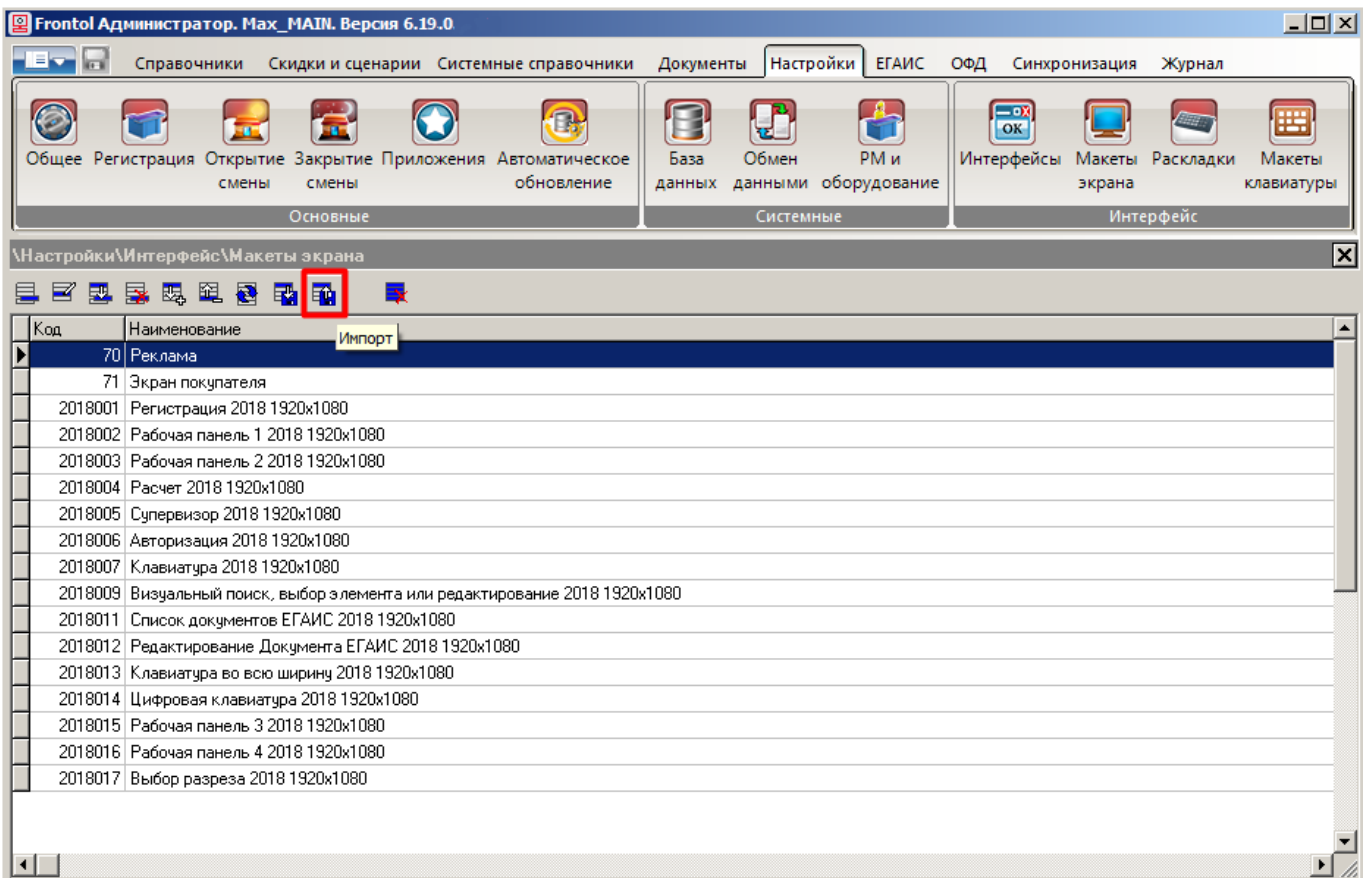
Frontol Администратор. Max_MAIN. Версия 6.19.0

Справочники Скидки и сценарии Системные справочники Документы Настройки ЕГАИС ОФД Синхронизация Журнал

Общее Регистрация Открытие смены Закрытие смены Приложения Автоматическое обновление
Основные

База данных Обмен данными РМ и оборудование
Системные

Интерфейсы Макеты экрана Раскладки Макеты клавиатуры
Интерфейс

\Настройки\Интерфейс\Макеты экрана

Импорт

| Код | Наименование |
|---|---|
| 70 | Реклама |
| 71 | Экран покупателя |
| 2018001 | Регистрация 2018 1920x1080 |
| 2018002 | Рабочая панель 1 2018 1920x1080 |
| 2018003 | Рабочая панель 2 2018 1920x1080 |
| 2018004 | Расчет 2018 1920x1080 |
| 2018005 | Супервизор 2018 1920x1080 |
| 2018006 | Авторизация 2018 1920x1080 |
| 2018007 | Клавиатура 2018 1920x1080 |
| 2018009 | Визуальный поиск, выбор элемента или редактирование 2018 1920x1080 |
| 2018011 | Список документов ЕГАИС 2018 1920x1080 |
| 2018012 | Редактирование Документа ЕГАИС 2018 1920x1080 |
| 2018013 | Клавиатура во всю ширину 2018 1920x1080 |
| 2018014 | Цифровая клавиатура 2018 1920x1080 |
| 2018015 | Рабочая панель 3 2018 1920x1080 |
| 2018016 | Рабочая панель 4 2018 1920x1080 |
| 2018017 | Выбор разреза 2018 1920x1080 |